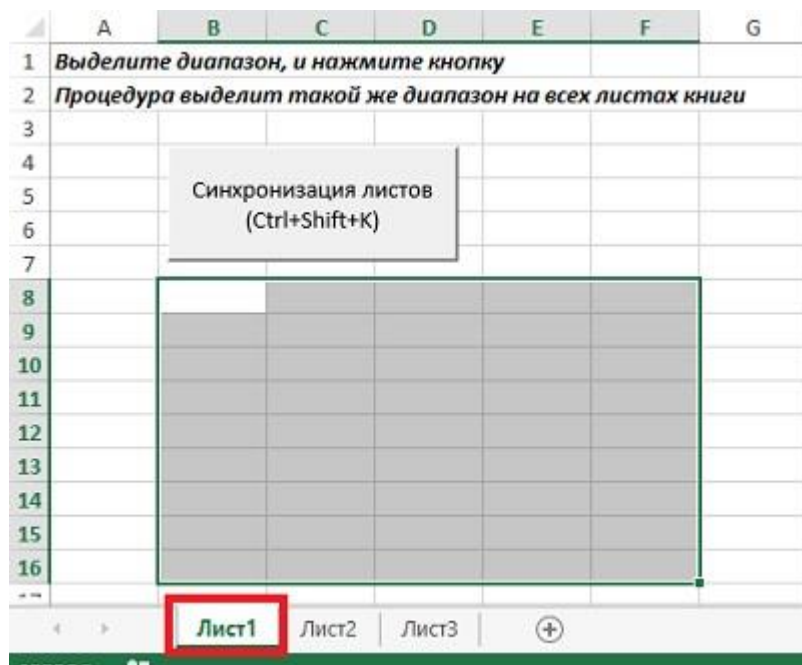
| | A | B | C | D | E | F | G |
|---|---|---|---|---|---|---|---|
| 1 | *Выделите диапазон, и нажмите кнопку* | | | | | | |
| 2 | *Процедура выделит такой же диапазон на всех листах книги* | | | | | | |
| 3 | | | | | | | |
| 4 | | | | | | | |
| 5 | | | | | | | |
| 6 | | | | | | | |
| 7 | | | | | | | |
| 8 | | | | | | | |
| 9 | | | | | | | |
| 10 | | | | | | | |
| 11 | | | | | | | |
| 12 | | | | | | | |
| 13 | | | | | | | |
| 14 | | | | | | | |
| 15 | | | | | | | |
| 16 | | | | | | | |

Синхронизация листов
(Ctrl+Shift+K)

Лист1 Лист2 Лист3 ⊕